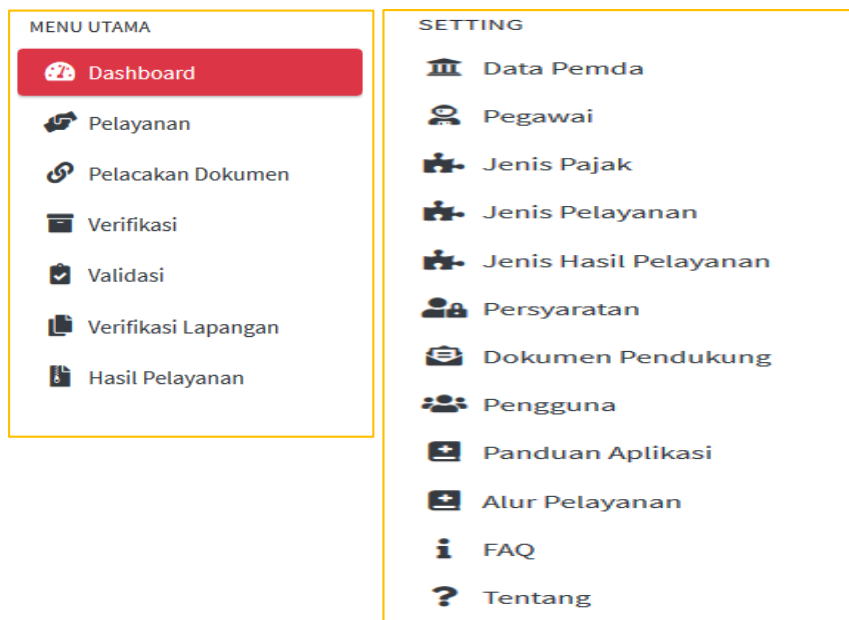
MENU UTAMA
Dashboard
Pelayanan
Pelacakan Dokumen
Verifikasi
Validasi
Verifikasi Lapangan
Hasil Pelayanan

SETTING
Data Pemda
Pegawai
Jenis Pajak
Jenis Pelayanan
Jenis Hasil Pelayanan
Persyaratan
Dokumen Pendukung
Pengguna
Panduan Aplikasi
Alur Pelayanan
FAQ
Tentang